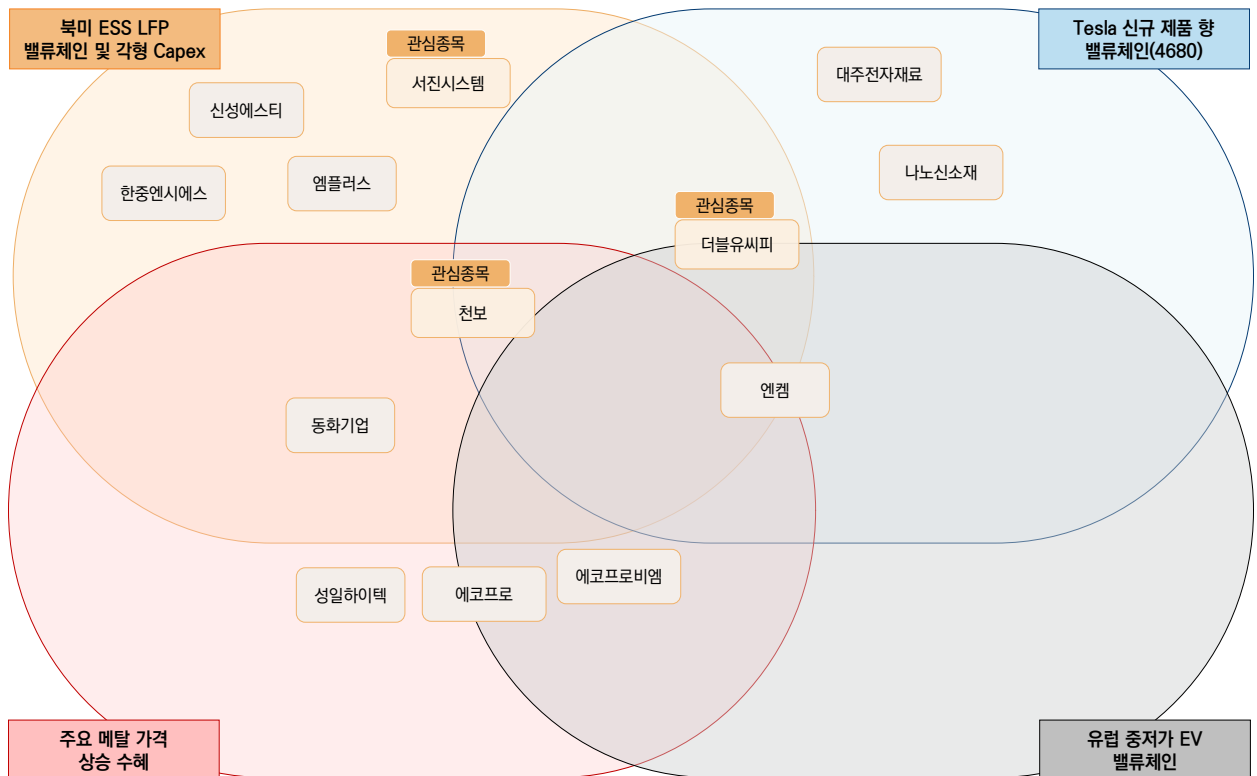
북미 ESS LFP 밸류체인 및 각형 Capex

Tesla 신규 제품 향 밸류체인(4680)

관심종목

서진시스템

대주전자재료

신성에스티

나노신소재

엠플러스

한중엔시에스

관심종목

더블유씨피

관심종목

천보

엔켐

동화기업

에코프로비엠

성일하이텍

에코프로

주요 메탈 가격 상승 수혜

유럽 중저가 EV 밸류체인